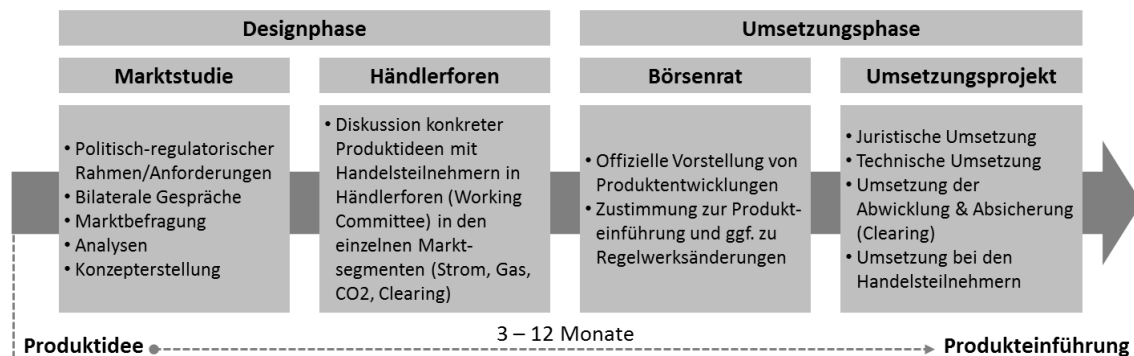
Designphase

Umsetzungsphase

Marktstudie

- Politisch-regulatorischer Rahmen/Anforderungen
- Bilaterale Gespräche
- Marktbefragung
- Analysen
- Konzepterstellung

Händlerforen

- Diskussion konkreter Produktideen mit Handelsteilnehmern in Händlerforen (Working Committee) in den einzelnen Marktsegmenten (Strom, Gas, CO2, Clearing)

Börsenrat

- Offizielle Vorstellung von Produktentwicklungen
- Zustimmung zur Produkteinführung und ggf. zu Regelwerksänderungen

Umsetzungsprojekt

- Juristische Umsetzung
- Technische Umsetzung
- Umsetzung der Abwicklung & Absicherung (Clearing)
- Umsetzung bei den Handelsteilnehmern

Produktidee

3 – 12 Monate

Produkteinführung